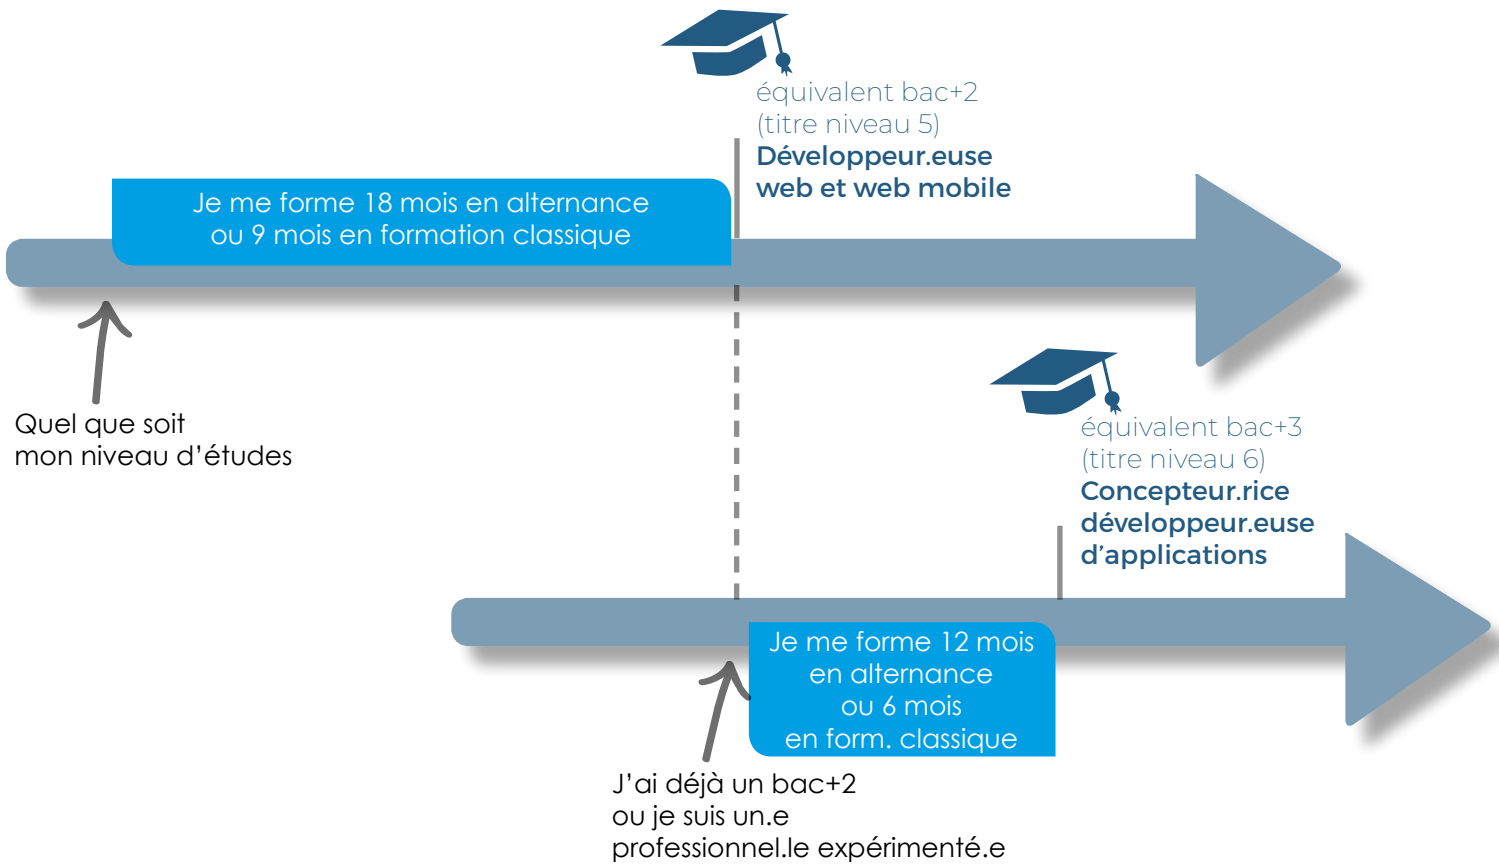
équivalent bac+2
(titre niveau 5)
Développeur.euse
web et web mobile

Je me forme 18 mois en alternance
ou 9 mois en formation classique

Quel que soit
mon niveau d'études

équivalent bac+3
(titre niveau 6)
Concepteur.rice
développeur.euse
d'applications

Je me forme 12 mois
en alternance
ou 6 mois
en form. classique

J'ai déjà un bac+2
ou je suis un.e
professionnel.le expérimenté.e